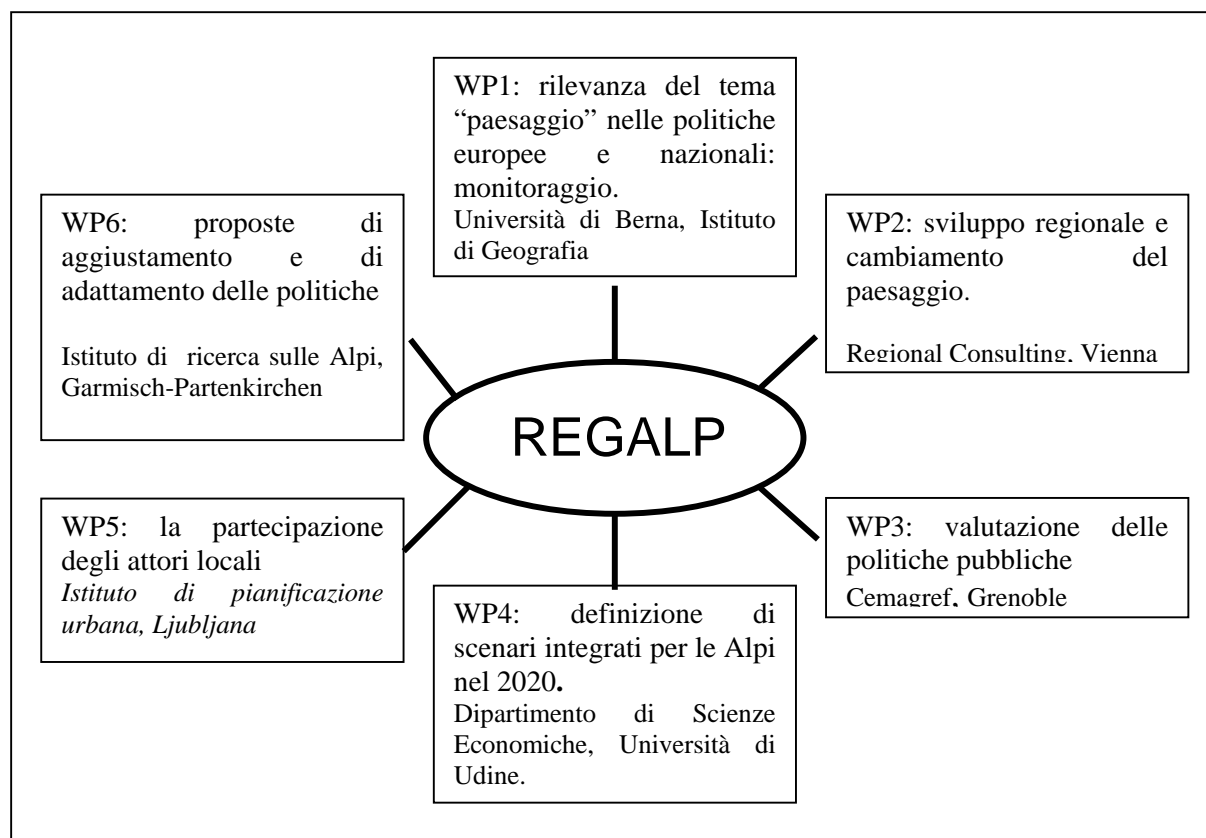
WP1: rilevanza del tema "paesaggio" nelle politiche europee e nazionali: monitoraggio.
Università di Berna, Istituto di Geografia

WP6: proposte di aggiustamento e di adattamento delle politiche

Istituto di ricerca sulle Alpi, Garmisch-Partenkirchen

WP2: sviluppo regionale e cambiamento del paesaggio.

Regional Consulting, Vienna

REGALP

WP5: la partecipazione degli attori locali
*Istituto di pianificazione urbana, Ljubljana*

WP3: valutazione delle politiche pubbliche
Cemagref, Grenoble

WP4: definizione di scenari integrati per le Alpi nel 2020.
Dipartimento di Scienze Economiche, Università di Udine.